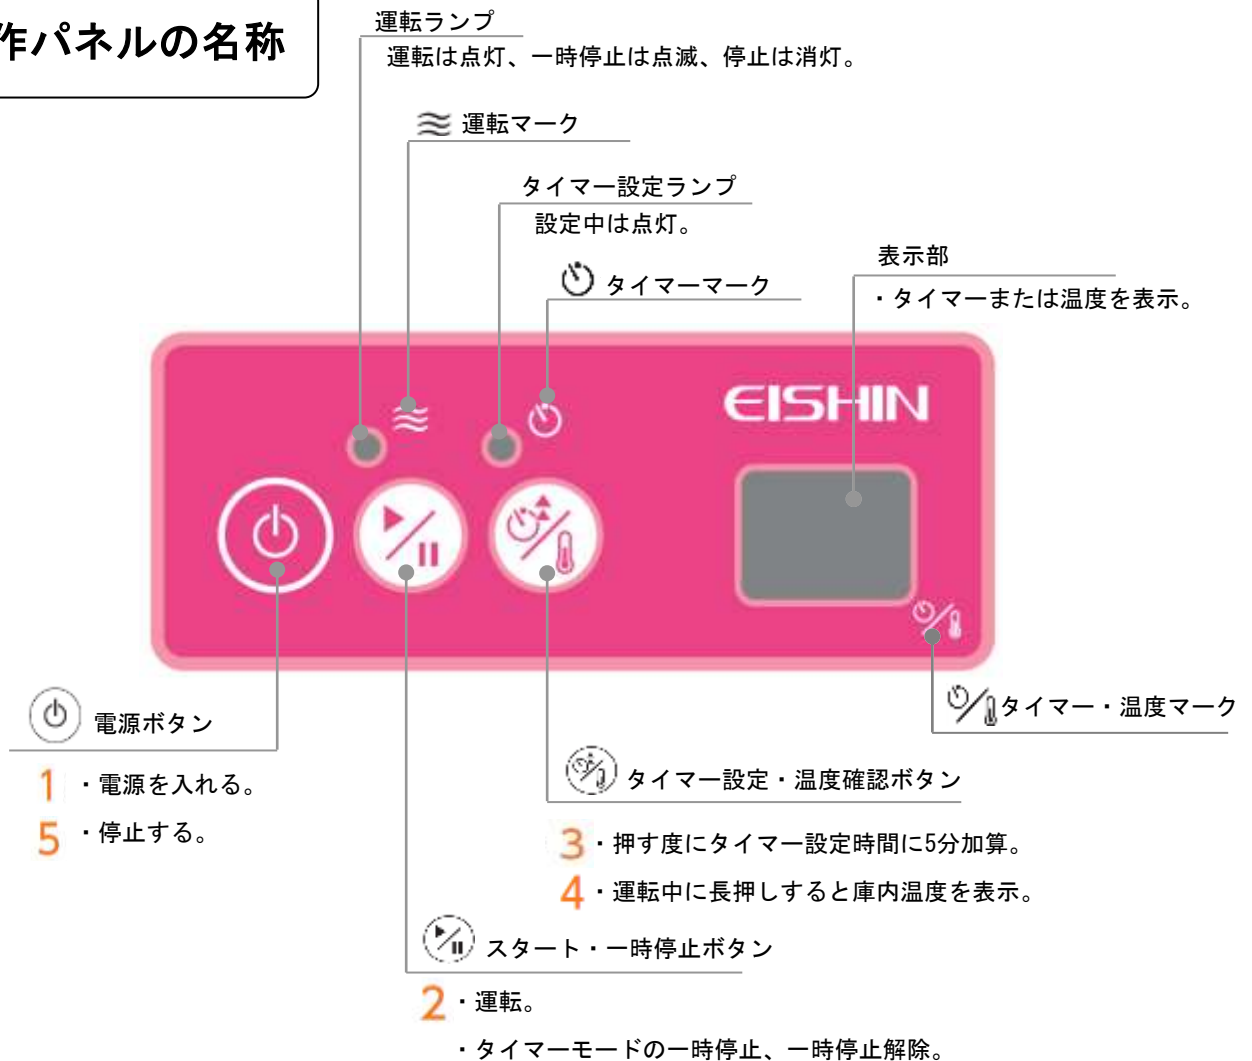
作パネルの名称

運転ランプ
運転は点灯、一時停止は点滅、停止は消灯。

運転マーク

タイマー設定ランプ
設定中は点灯。

タイマーマーク

表示部
・タイマーまたは温度を表示。

EISHIN

タイマー・温度マーク

電源ボタン
1 ・電源を入れる。
5 ・停止する。

タイマー設定・温度確認ボタン
3 ・押す度にタイマー設定時間に5分加算。
4 ・運転中に長押しすると庫内温度を表示。

スタート・一時停止ボタン
2 ・運転。
・タイマーモードの一時停止、一時停止解除。